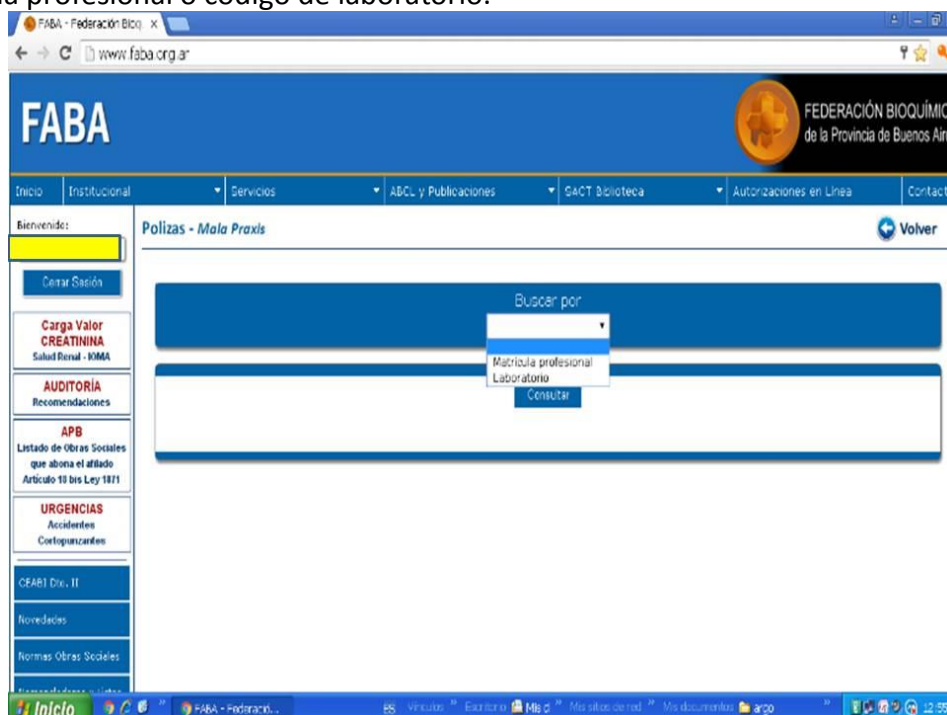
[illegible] profesional o código de laboratorio.

FABA - Federación Bioq ×

www.faba.org.ar

FABA

FEDERACIÓN BIOQUÍMIC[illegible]
de la Provincia de Buenos Air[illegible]

Inicio | Institucional | Servicios | ABCL y Publicaciones | SACT Biblioteca | Autorizaciones en Línea | Contact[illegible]

Bienvenido:

Cerrar Sesión

Carga Valor
CREATININA
Salud Renal - IOMA

AUDITORÍA
Recomendaciones

APB
Listado de Obras Sociales que abona el afiliado
Artículo 18 bis Ley 1871

URGENCIAS
Accidentes
Cortopunzantes

CEABI Dto. II

Novedades

Normas Obras Sociales

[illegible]

Polizas - Mala Praxis

Volver

Buscar por

Matrícula profesional
Laboratorio

Consultar

Inicio

FABA - Federació...

ES Vínculos Escritorio Mis d Mis sitios de red Mis documentos arco

12:5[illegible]